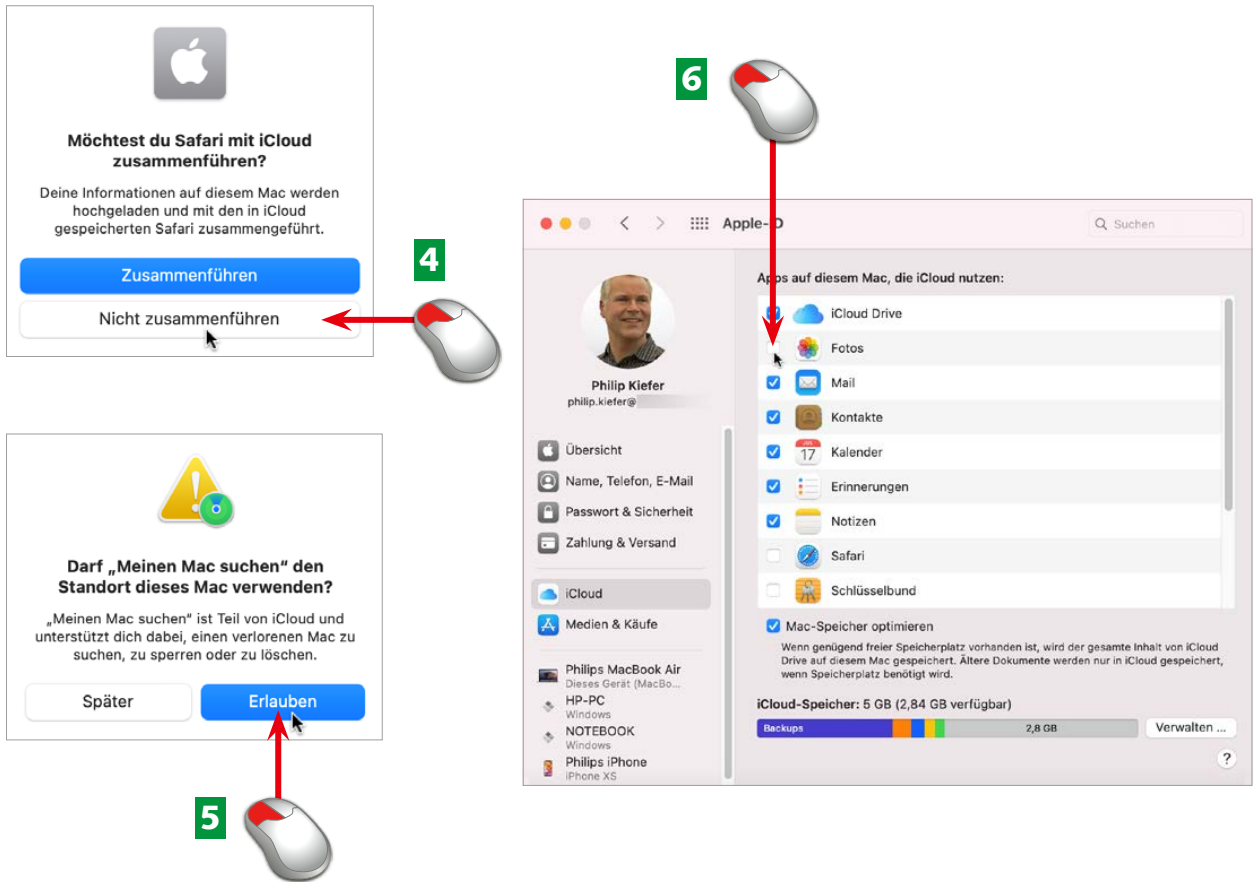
Möchtest du Safari mit iCloud zusammenführen?

Deine Informationen auf diesem Mac werden hochgeladen und mit den in iCloud gespeicherten Safari zusammengeführt.

Zusammenführen

Nicht zusammenführen

4

Darf „Meinen Mac suchen" den Standort dieses Mac verwenden?

„Meinen Mac suchen" ist Teil von iCloud und unterstützt dich dabei, einen verlorenen Mac zu suchen, zu sperren oder zu löschen.

Später

Erlauben

5

6

Apple-ID

Suchen

Philip Kiefer
philip.kiefer@

Übersicht
Name, Telefon, E-Mail
Passwort & Sicherheit
Zahlung & Versand
iCloud
Medien & Käufe
Philips MacBook Air
Dieses Gerät (MacBo...
HP-PC
Windows
NOTEBOOK
Windows
Philips iPhone
iPhone XS

Apps auf diesem Mac, die iCloud nutzen:

iCloud Drive
Fotos
Mail
Kontakte
17
Kalender
Erinnerungen
Notizen
Safari
Schlüsselbund

Mac-Speicher optimieren
Wenn genügend freier Speicherplatz vorhanden ist, wird der gesamte Inhalt von iCloud Drive auf diesem Mac gespeichert. Ältere Dokumente werden nur in iCloud gespeichert, wenn Speicherplatz benötigt wird.

iCloud-Speicher: 5 GB (2,84 GB verfügbar)

Backups
2,8 GB
Verwalten ...
?